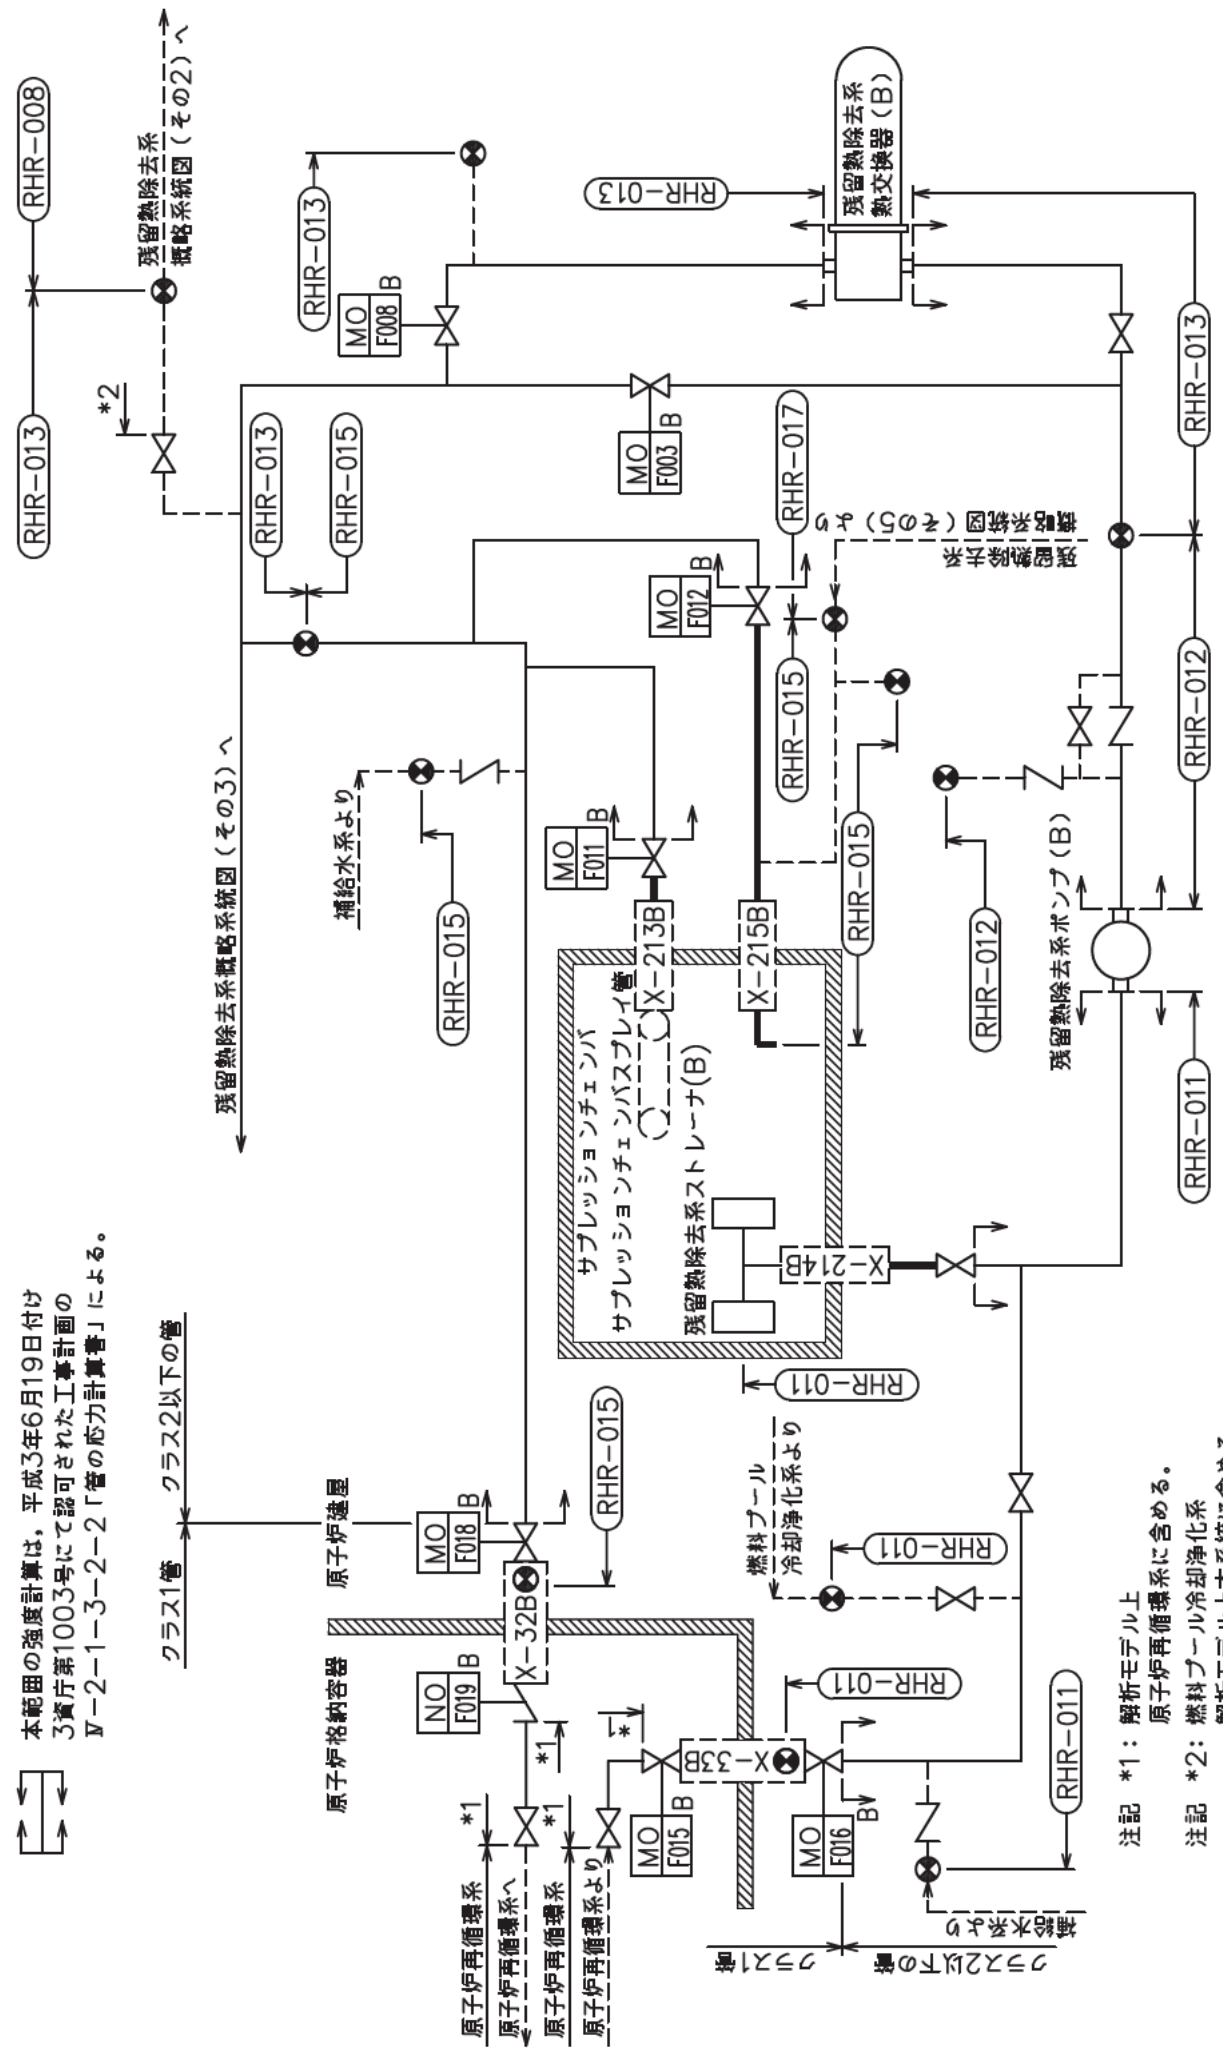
本範囲の強度計算は，平成3年6月19日付け3資庁第1003号にて認可された工事計画のⅣ－2－1－3－2－2「管の応力計算書」による。

クラス1管　クラス2以下の管

原子炉格納容器

原子炉建屋

残留熱除去系概略系統図（その3）へ

補給水系より

残留熱除去系概略系統図（その2）へ

残留熱除去系概略系統図（その5）から

残留熱除去系熱交換器（B）

残留熱除去系ポンプ（B）

サプレッションチェンバ

サプレッションチェンバスプレイ管

残留熱除去系ストレーナ(B)

燃料プール冷却浄化系より

補給水系から

原子炉再循環系

原子炉再循環系へ

原子炉再循環系

原子炉再循環系より

クラス1管

クラス2以下の管

RHR－013　RHR－008　RHR－013　RHR－015　RHR－013　RHR－017　RHR－015　RHR－015　RHR－015　RHR－012　RHR－012　RHR－011　RHR－013　RHR－013　RHR－011　RHR－015　RHR－011　RHR－011　RHR－011

MO F008 B　MO F003 B　MO F012 B　MO F011 B　MO F018 B　NO F019 B　MO F015 B　MO F016 B

X－213B　X－215B　X－214B　X－32B　X－33B

*1　*1　*1　*1　*2

注記　*1：解析モデル上原子炉再循環系に含める。

注記　*2：燃料プール冷却浄化系解析モデルとする系統に含める。